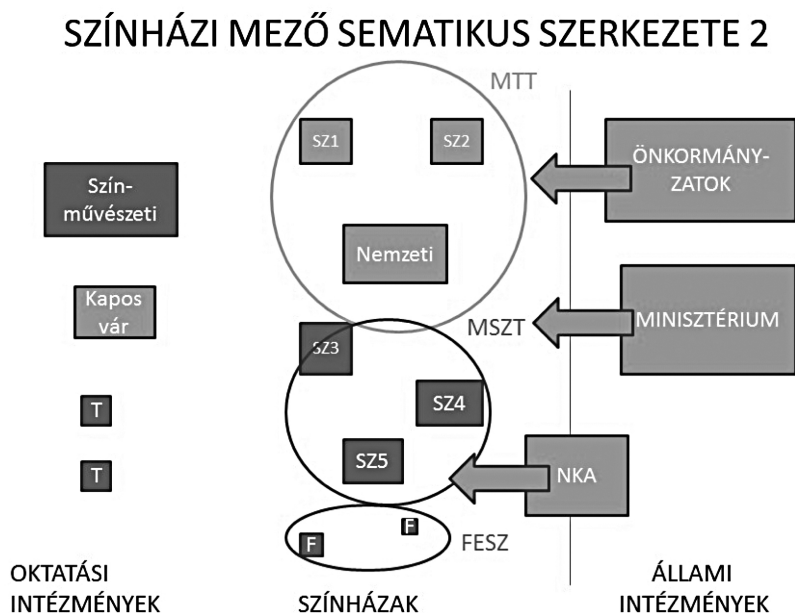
SZÍNHÁZI MEZŐ SEMATIKUS SZERKEZETE 2

MTT

SZ1

SZ2

ÖNKORMÁNY-ZATOK

Szín-művészeti

Nemzeti

Kapos vár

MSZT

MINISZTÉRIUM

SZ3

SZ4

T

T

SZ5

NKA

F

F

FESZ

OKTATÁSI INTÉZMÉNYEK

SZÍNHÁZAK

ÁLLAMI INTÉZMÉNYEK